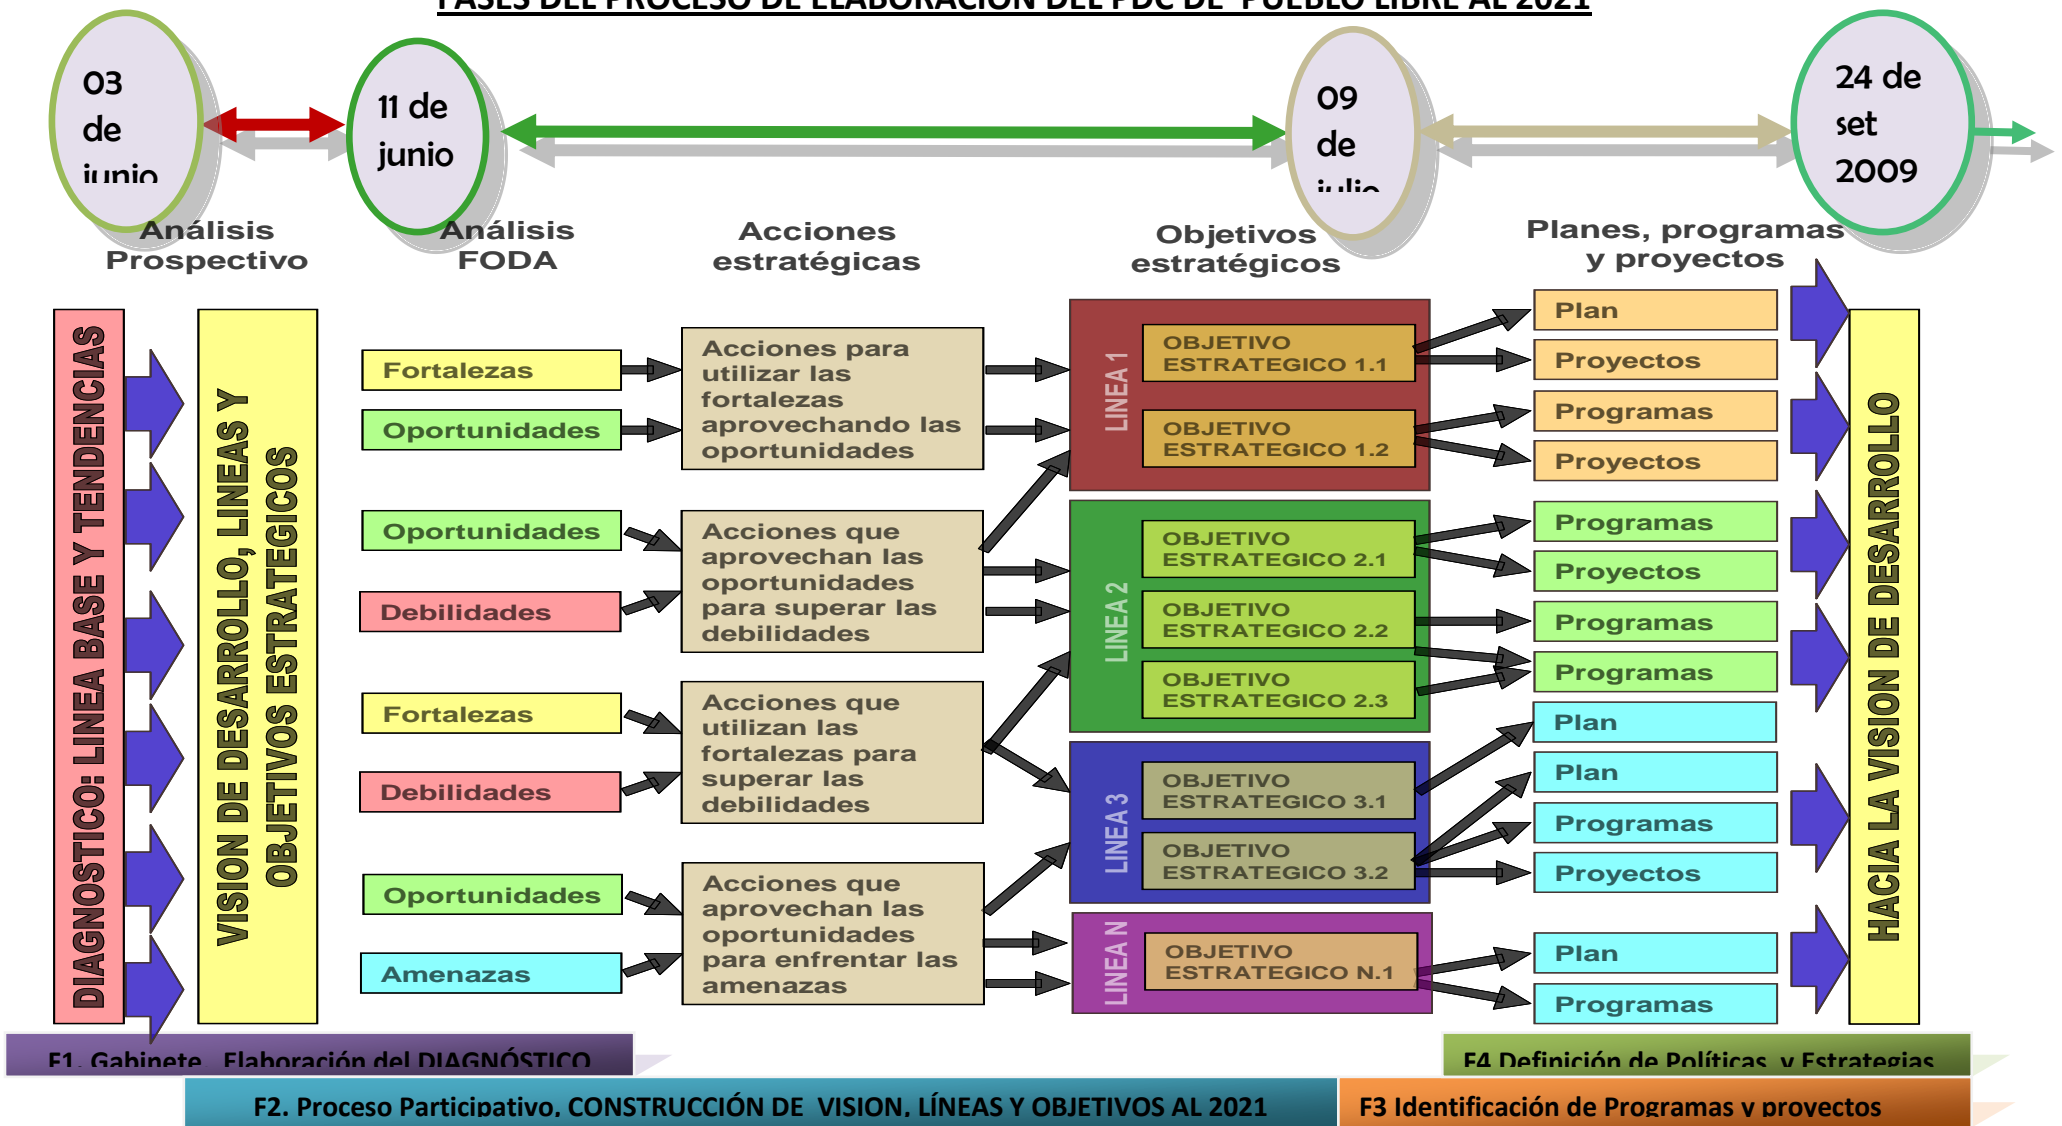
FASES DEL PROCESO DE ELABORACION DEL PDC DE PUEBLO LIBRE AL 2021

03 de junio

11 de junio

09 de julio

24 de set 2009

Análisis Prospectivo

Análisis FODA

Acciones estratégicas

Objetivos estratégicos

Planes, programas y proyectos

DIAGNOSTICO: LINEA BASE Y TENDENCIAS

VISION DE DESARROLLO, LINEAS Y OBJETIVOS ESTRATEGICOS

Fortalezas

Oportunidades

Acciones para utilizar las fortalezas aprovechando las oportunidades

Oportunidades

Debilidades

Acciones que aprovechan las oportunidades para superar las debilidades

Fortalezas

Debilidades

Acciones que utilizan las fortalezas para superar las debilidades

Oportunidades

Amenazas

Acciones que aprovechan las oportunidades para enfrentar las amenazas

LINEA 1

OBJETIVO ESTRATEGICO 1.1

OBJETIVO ESTRATEGICO 1.2

LINEA 2

OBJETIVO ESTRATEGICO 2.1

OBJETIVO ESTRATEGICO 2.2

OBJETIVO ESTRATEGICO 2.3

LINEA 3

OBJETIVO ESTRATEGICO 3.1

OBJETIVO ESTRATEGICO 3.2

LINEA N

OBJETIVO ESTRATEGICO N.1

Plan

Proyectos

Programas

Proyectos

Programas

Proyectos

Programas

Programas

Plan

Plan

Programas

Proyectos

Plan

Programas

HACIA LA VISION DE DESARROLLO

F1. Gabinete Elaboración del DIAGNÓSTICO

F4 Definición de Políticas y Estrategias

F2. Proceso Participativo, CONSTRUCCIÓN DE VISION, LÍNEAS Y OBJETIVOS AL 2021

F3 Identificación de Programas y proyectos